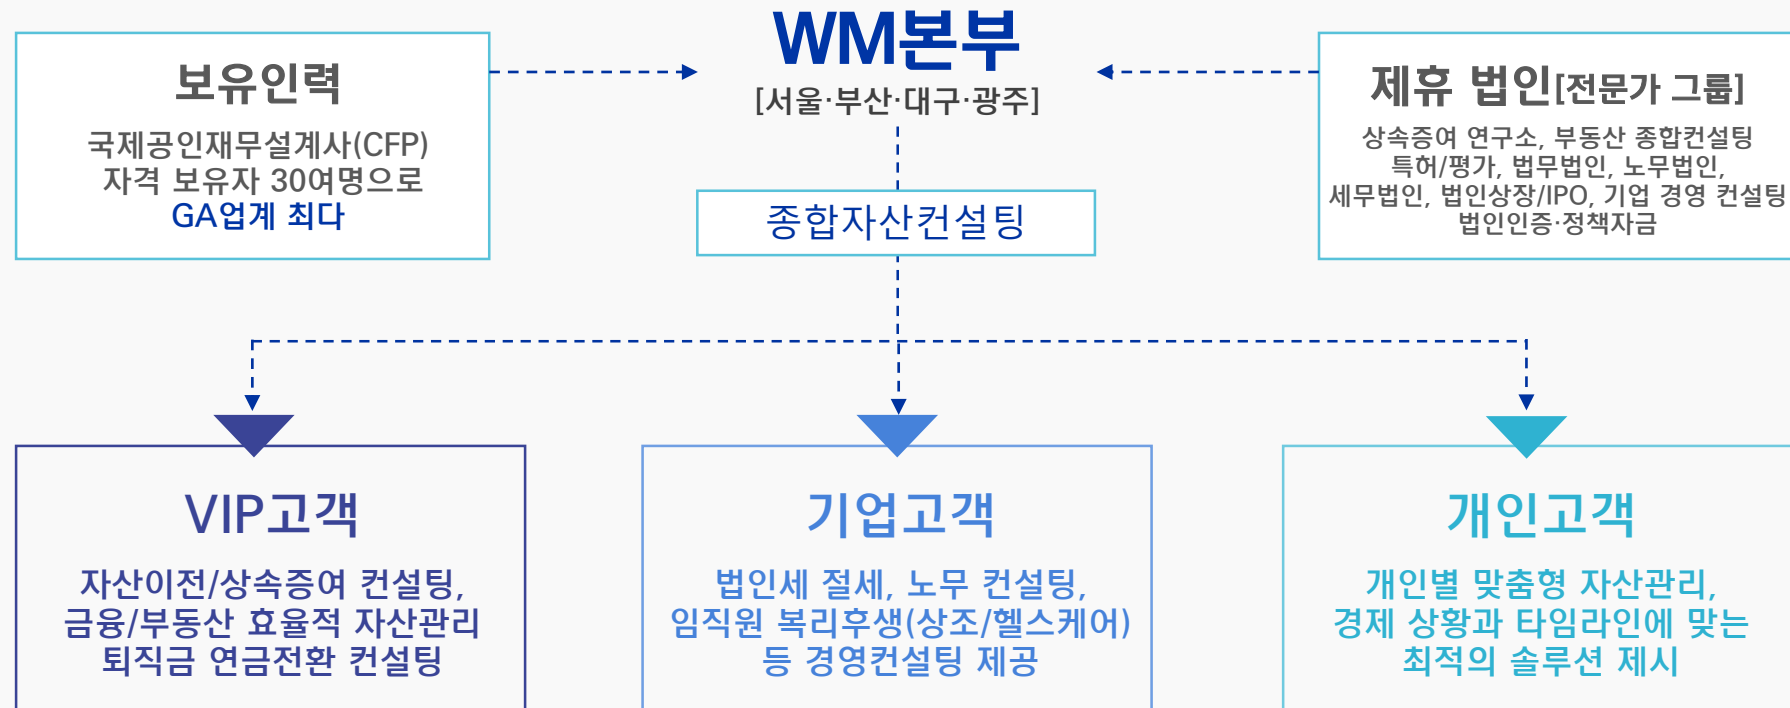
보유인력

국제공인재무설계사(CFP) 자격 보유자 30여명으로 GA업계 최다

WM본부
[서울·부산·대구·광주]

제휴 법인[전문가 그룹]

상속증여 연구소, 부동산 종합컨설팅 특허/평가, 법무법인, 노무법인, 세무법인, 법인상장/IPO, 기업 경영 컨설팅 법인인증·정책자금

종합자산컨설팅

VIP고객

자산이전/상속증여 컨설팅, 금융/부동산 효율적 자산관리 퇴직금 연금전환 컨설팅

기업고객

법인세 절세, 노무 컨설팅, 임직원 복리후생(상조/헬스케어) 등 경영컨설팅 제공

개인고객

개인별 맞춤형 자산관리, 경제 상황과 타임라인에 맞는 최적의 솔루션 제시